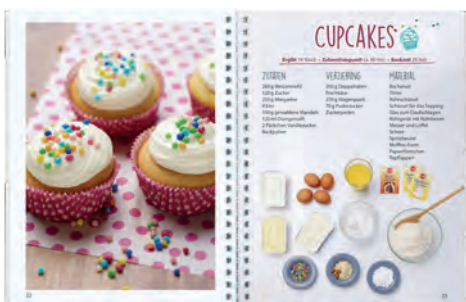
CUPCAKES

Ergibt 14 Stück • Zubereitungszeit ca. 60 Min. • Backzeit 25 Min.

ZUTATEN
260g Weizenmehl
120g Zucker
250g Margarine
4 Eier
100g gemahlene Mandeln
120ml Orangensaft
2 Päckchen Vanillezucker
Backpulver

VERZIERUNG
200g Doppelrahm-Frischkäse
200g Magerquark
70g Puderzucker
Zuckerperlen

MATERIAL
Backofen
Sieb
Rührschüssel
Schüssel für das Topping
Glas zum Saftauffangen
Rührgerät mit Rührbesen
Messer und Löffel
Reibe
Spritzbeutel
Muffins-Form
Papierförmchen
Topflappen

22

23